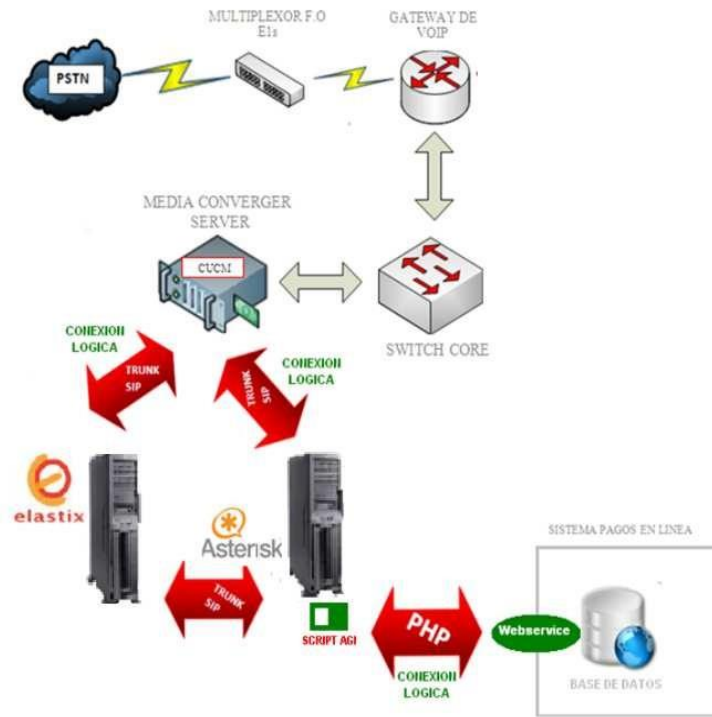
MULTIPLEXOR F.O E1s

GATEWAY DE VOIP

PSTN

MEDIA CONVERGER SERVER

CUCM

SWITCH CORE

CONEXION LOGICA

TRUNK SIP

CONEXION LOGICA

TRUNK SIP

elastix

Asterisk

TRUNK SIP

SCRIPT AGI

PHP

CONEXION LOGICA

Webservice

SISTEMA PAGOS EN LINEA

BASE DE DATOS